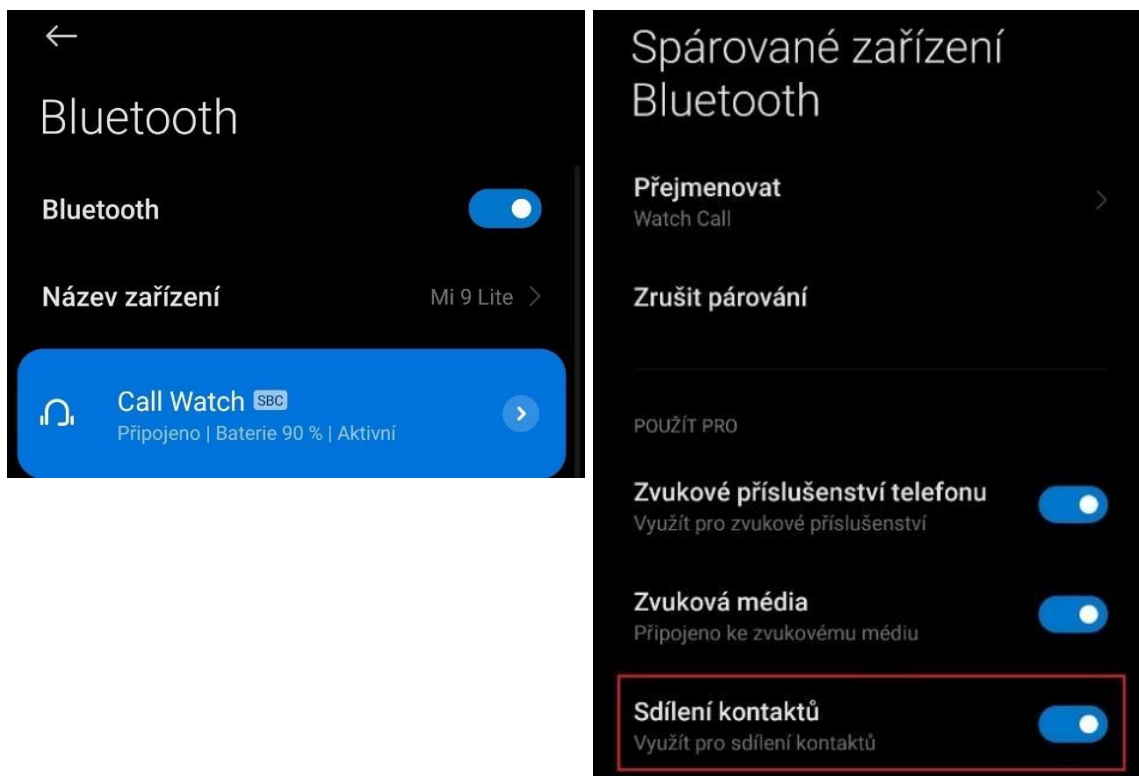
Bluetooth

Bluetooth

Název zařízení
Mi 9 Lite

Call Watch SBC
Připojeno | Baterie 90 % | Aktivní

Spárované zařízení Bluetooth

Přejmenovat
Watch Call

Zrušit párování

POUŽÍT PRO

Zvukové příslušenství telefonu
Využít pro zvukové příslušenství

Zvuková média
Připojeno ke zvukovému médiu

Sdílení kontaktů
Využít pro sdílení kontaktů